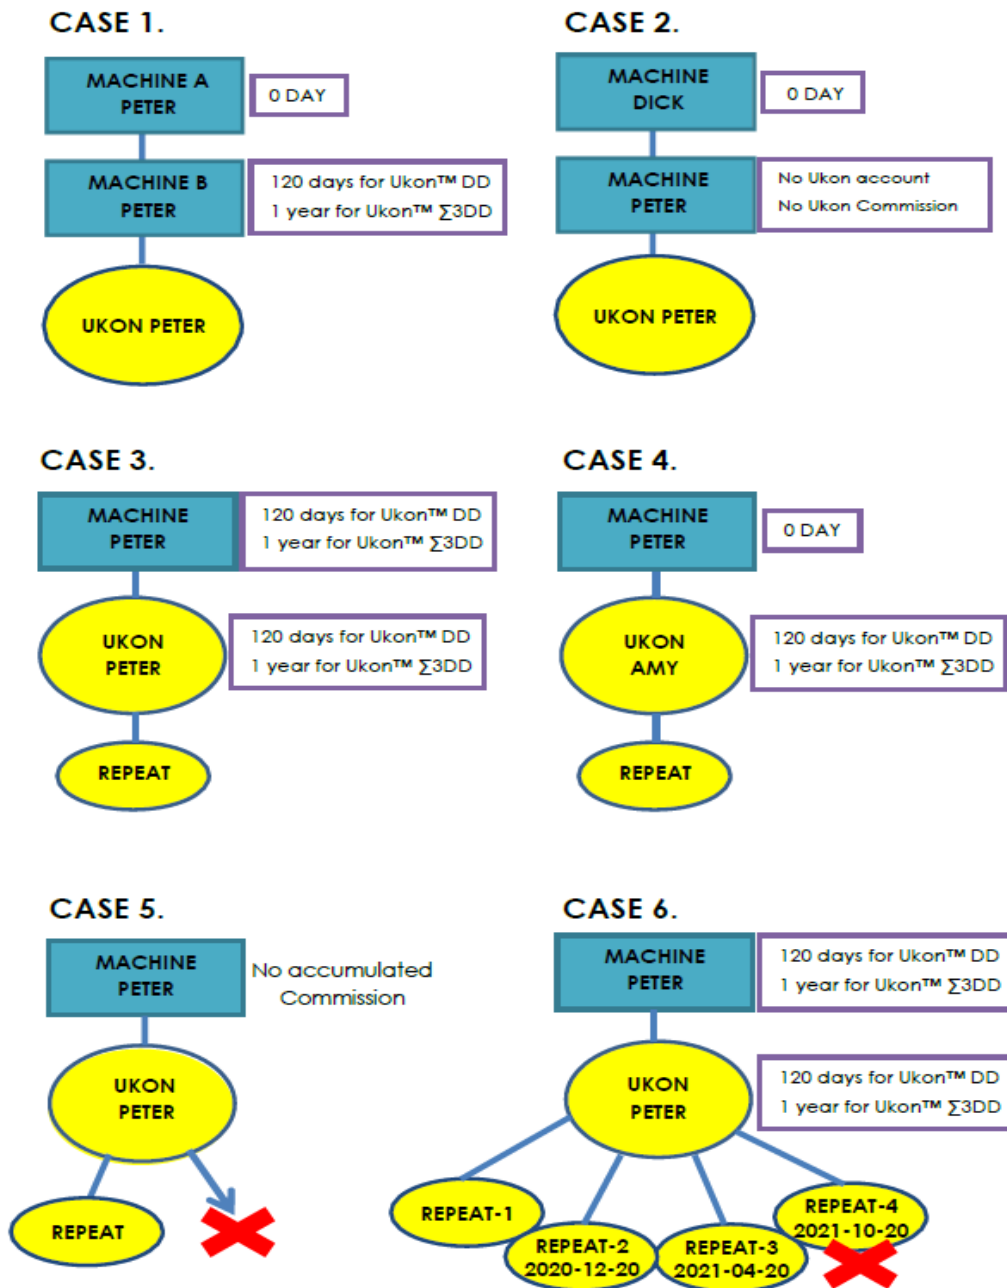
CASE 1.

MACHINE A
PETER

0 DAY

MACHINE B
PETER

120 days for Ukon™ DD
1 year for Ukon™ ∑3DD

UKON PETER

CASE 2.

MACHINE
DICK

0 DAY

MACHINE
PETER

No Ukon account
No Ukon Commission

UKON PETER

CASE 3.

MACHINE
PETER

120 days for Ukon™ DD
1 year for Ukon™ ∑3DD

UKON
PETER

120 days for Ukon™ DD
1 year for Ukon™ ∑3DD

REPEAT

CASE 4.

MACHINE
PETER

0 DAY

UKON
AMY

120 days for Ukon™ DD
1 year for Ukon™ ∑3DD

REPEAT

CASE 5.

MACHINE
PETER

No accumulated Commission

UKON
PETER

REPEAT

CASE 6.

MACHINE
PETER

120 days for Ukon™ DD
1 year for Ukon™ ∑3DD

UKON
PETER

120 days for Ukon™ DD
1 year for Ukon™ ∑3DD

REPEAT-1

REPEAT-2
2020-12-20

REPEAT-3
2021-04-20

REPEAT-4
2021-10-20